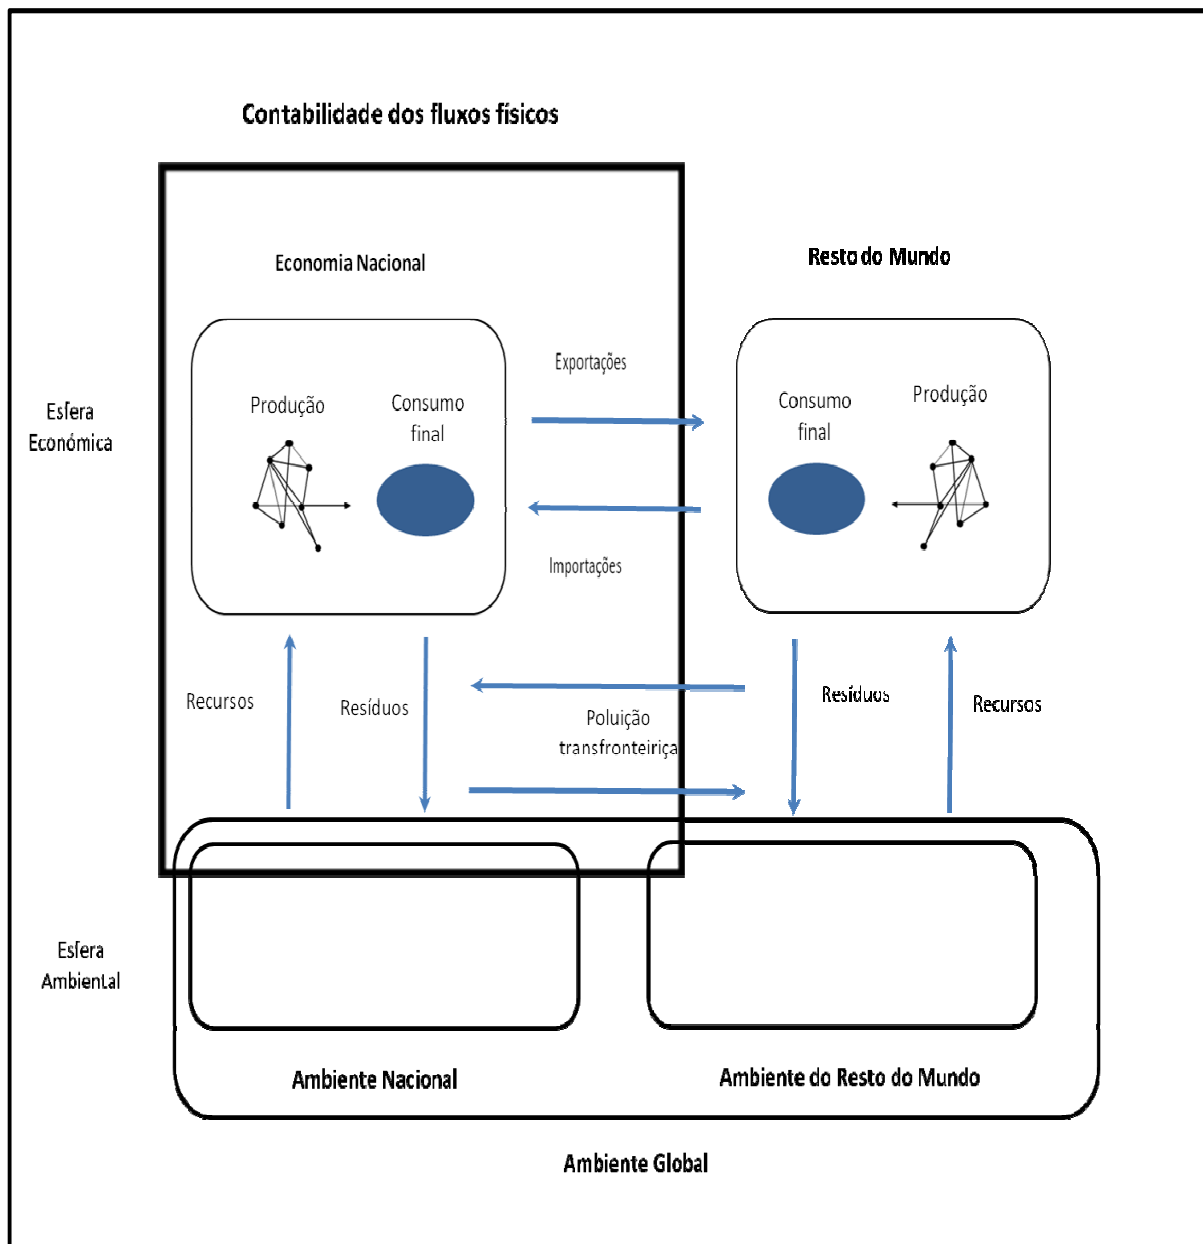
Contabilidade dos fluxos físicos

Economia Nacional

Resto do Mundo

Esfera Económica

Produção

Consumo final

Exportações

Importações

Consumo final

Produção

Recursos

Resíduos

Poluição transfronteiriça

Resíduos

Recursos

Esfera Ambiental

Ambiente Nacional

Ambiente do Resto do Mundo

Ambiente Global